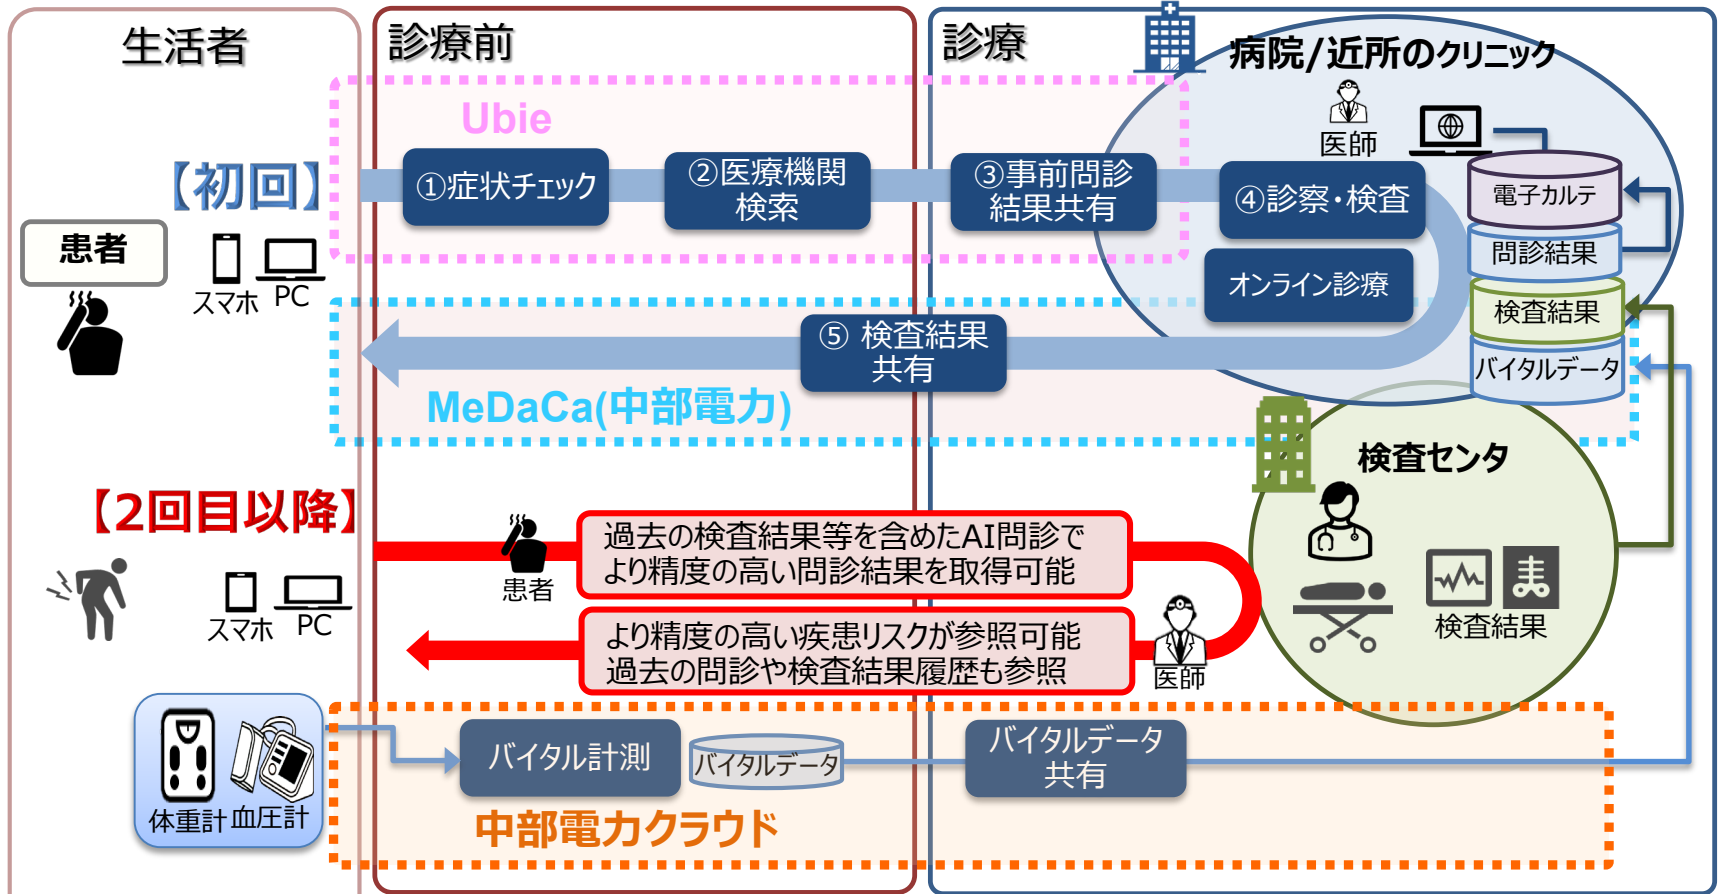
生活者

診療前

診療

病院/近所のクリニック

Ubie

【初回】

患者

スマホ PC

①症状チェック

②医療機関検索

③事前問診結果共有

④診察・検査

医師

電子カルテ

問診結果

検査結果

バイタルデータ

オンライン診療

⑤ 検査結果共有

MeDaCa(中部電力)

検査センタ

【2回目以降】

患者

スマホ PC

過去の検査結果等を含めたAI問診でより精度の高い問診結果を取得可能

より精度の高い疾患リスクが参照可能
過去の問診や検査結果履歴も参照

医師

検査結果

体重計 血圧計

バイタル計測

バイタルデータ

バイタルデータ共有

中部電力クラウド